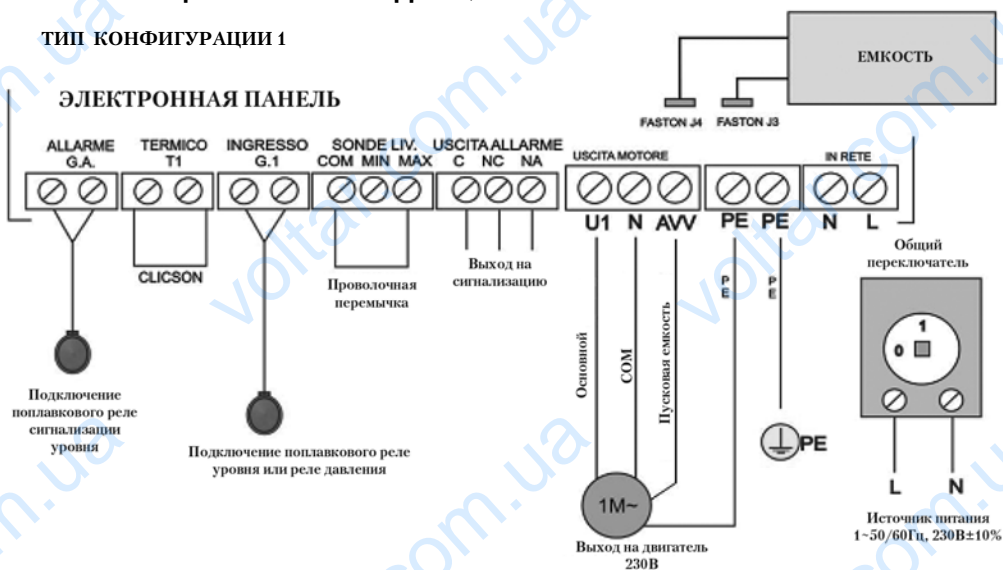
ТИП КОНФИГУРАЦИИ 1

ЕМКОСТЬ

FASTON J4 FASTON J3

ЭЛЕКТРОННАЯ ПАНЕЛЬ

ALLARME G.A.

TERMICO T1

INGRESSO G.1

SONDE LIV. COM MIN MAX

USCITA ALLARME C NC NA

USCITA MOTORE

IN RETE

U1 N AVV PE PE N L

CLICSON

Проволочная перемычка

Выход на сигнализацию

PE

PE

Основной

COM

Пусковая емкость

Общий переключатель

1

0

Подключение поплавкового реле сигнализации уровня

Подключение поплавкового реле уровня или реле давления

PE

1M~

L N

Выход на двигатель 230В

Источник питания 1~50/60Гц, 230В±10%